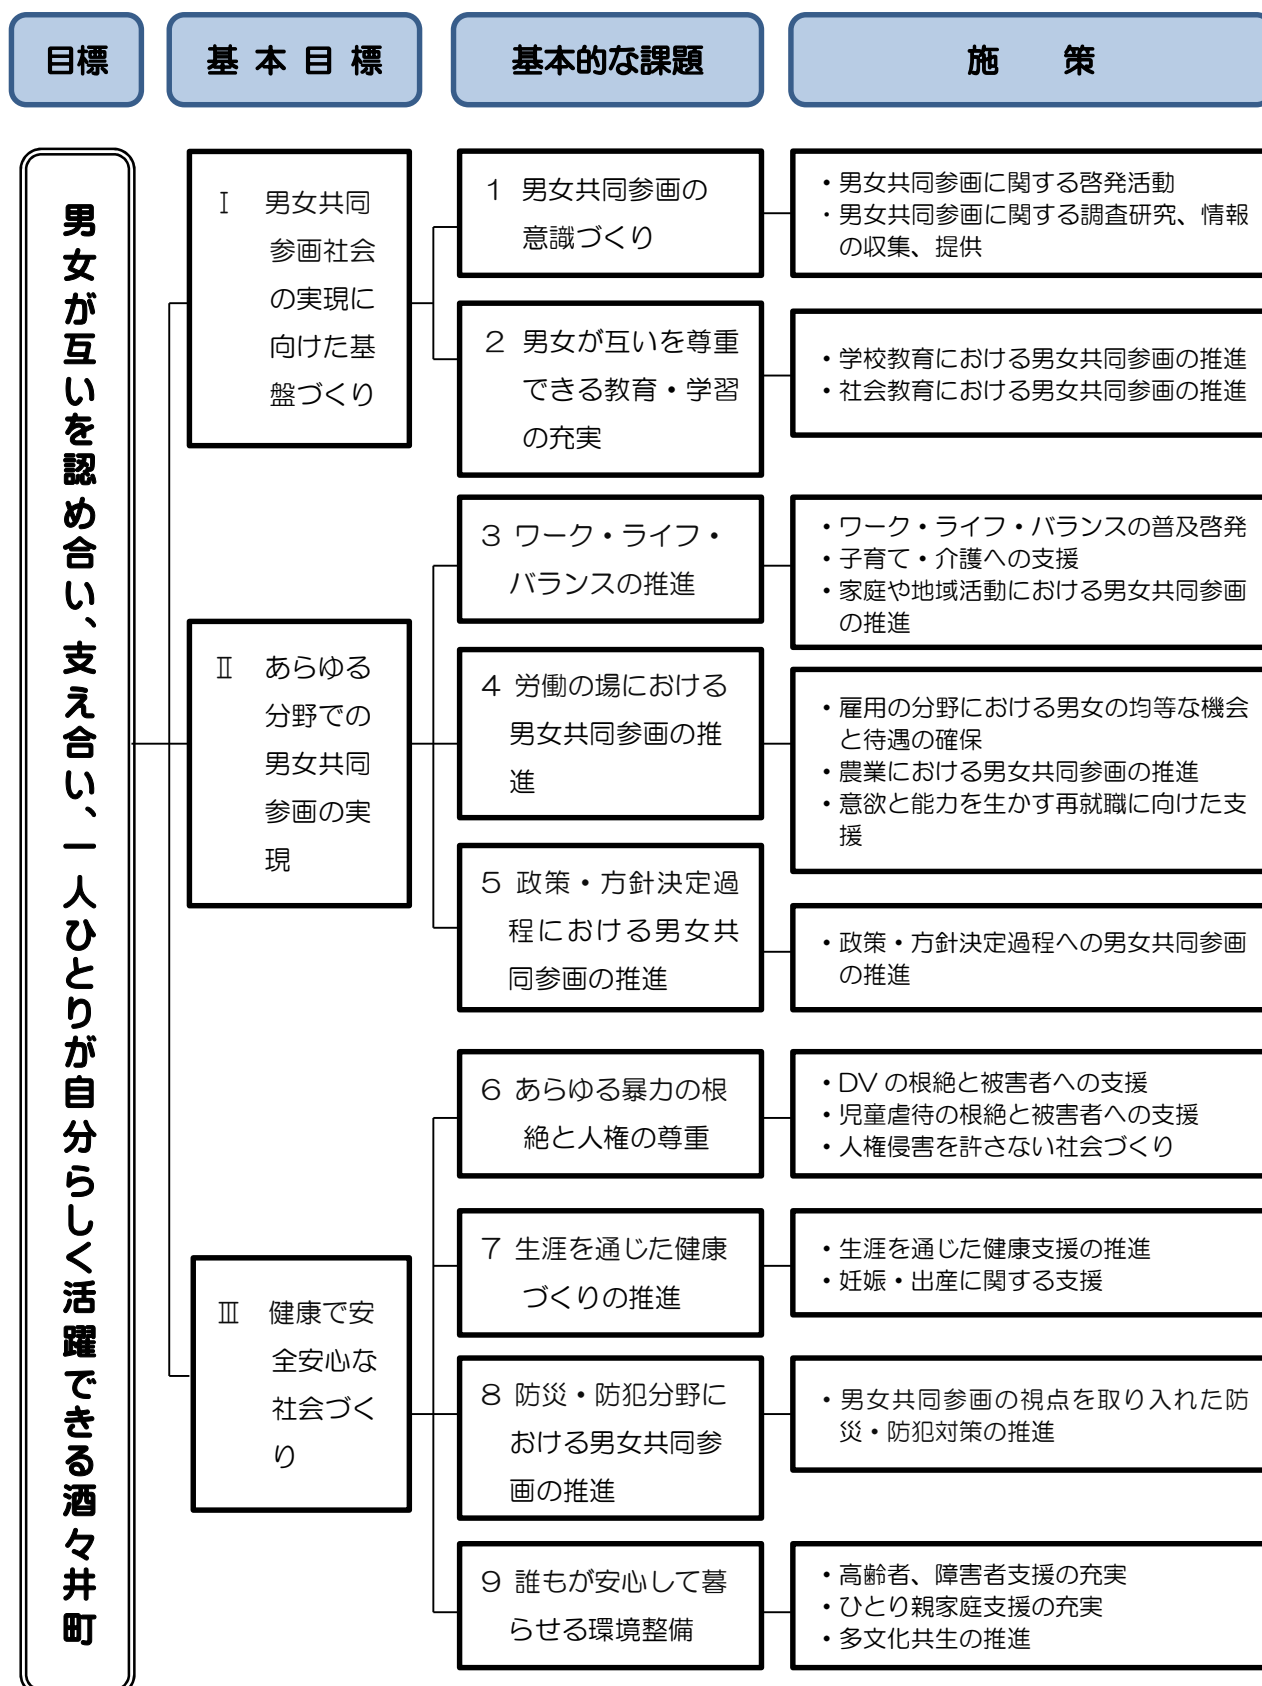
目標

基 本 目 標

基本的な課題

施　　策

男女が互いを認め合い、支え合い、一人ひとりが自分らしく活躍できる酒々井町

Ⅰ　男女共同参画社会の実現に向けた基盤づくり

1　男女共同参画の意識づくり

・男女共同参画に関する啓発活動
・男女共同参画に関する調査研究、情報の収集、提供

2　男女が互いを尊重できる教育・学習の充実

・学校教育における男女共同参画の推進
・社会教育における男女共同参画の推進

Ⅱ　あらゆる分野での男女共同参画の実現

3　ワーク・ライフ・バランスの推進

・ワーク・ライフ・バランスの普及啓発
・子育て・介護への支援
・家庭や地域活動における男女共同参画の推進

4　労働の場における男女共同参画の推進

・雇用の分野における男女の均等な機会と待遇の確保
・農業における男女共同参画の推進
・意欲と能力を生かす再就職に向けた支援

5　政策・方針決定過程における男女共同参画の推進

・政策・方針決定過程への男女共同参画の推進

Ⅲ　健康で安全安心な社会づくり

6　あらゆる暴力の根絶と人権の尊重

・DV の根絶と被害者への支援
・児童虐待の根絶と被害者への支援
・人権侵害を許さない社会づくり

7　生涯を通じた健康づくりの推進

・生涯を通じた健康支援の推進
・妊娠・出産に関する支援

8　防災・防犯分野における男女共同参画の推進

・男女共同参画の視点を取り入れた防災・防犯対策の推進

9　誰もが安心して暮らせる環境整備

・高齢者、障害者支援の充実
・ひとり親家庭支援の充実
・多文化共生の推進